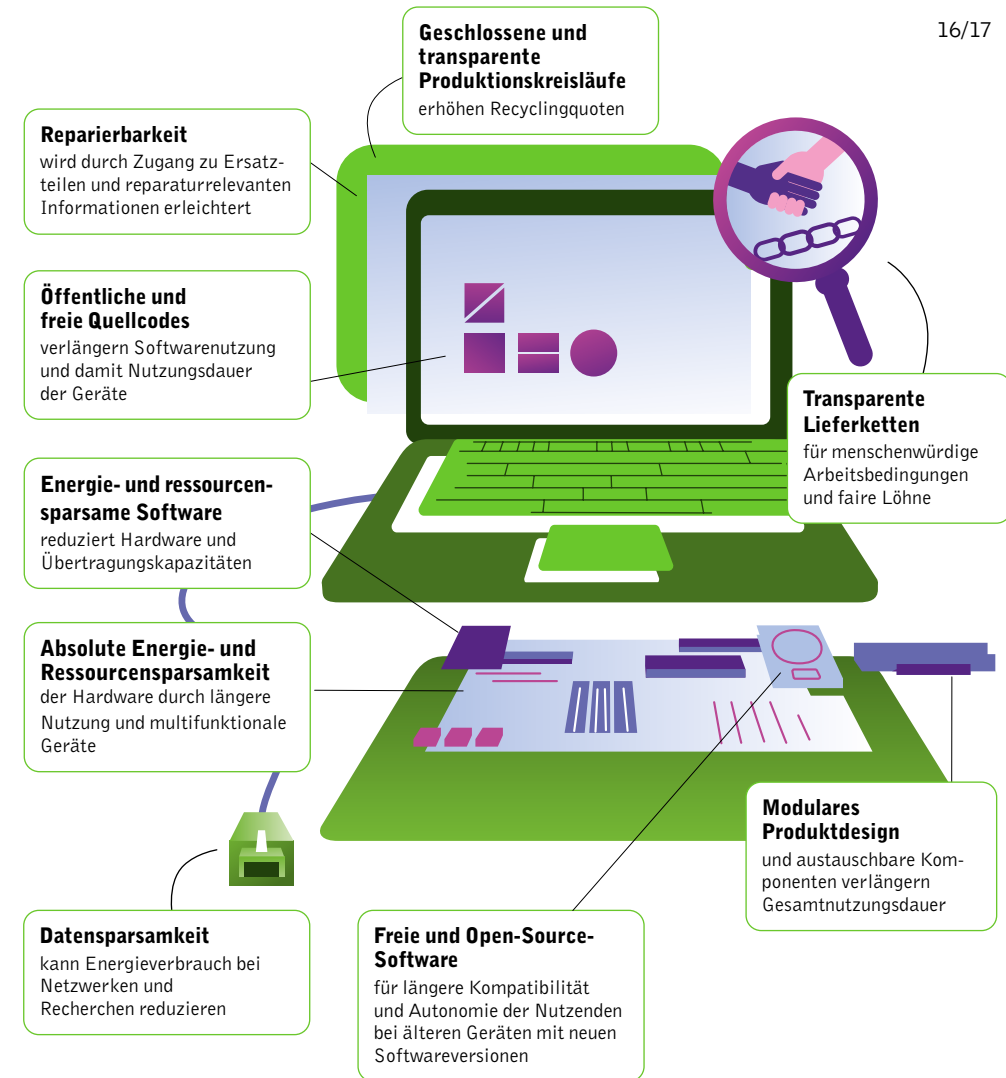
16/17

Geschlossene und transparente Produktionskreisläufe
erhöhen Recyclingquoten

Reparierbarkeit
wird durch Zugang zu Ersatzteilen und reparaturrelevanten Informationen erleichtert

Öffentliche und freie Quellcodes
verlängern Softwarenutzung und damit Nutzungsdauer der Geräte

Transparente Lieferketten
für menschenwürdige Arbeitsbedingungen und faire Löhne

Energie- und ressourcensparsame Software
reduziert Hardware und Übertragungskapazitäten

Absolute Energie- und Ressourcensparsamkeit
der Hardware durch längere Nutzung und multifunktionale Geräte

Modulares Produktdesign
und austauschbare Komponenten verlängern Gesamtnutzungsdauer

Datensparsamkeit
kann Energieverbrauch bei Netzwerken und Recherchen reduzieren

Freie und Open-Source-Software
für längere Kompatibilität und Autonomie der Nutzenden bei älteren Geräten mit neuen Softwareversionen